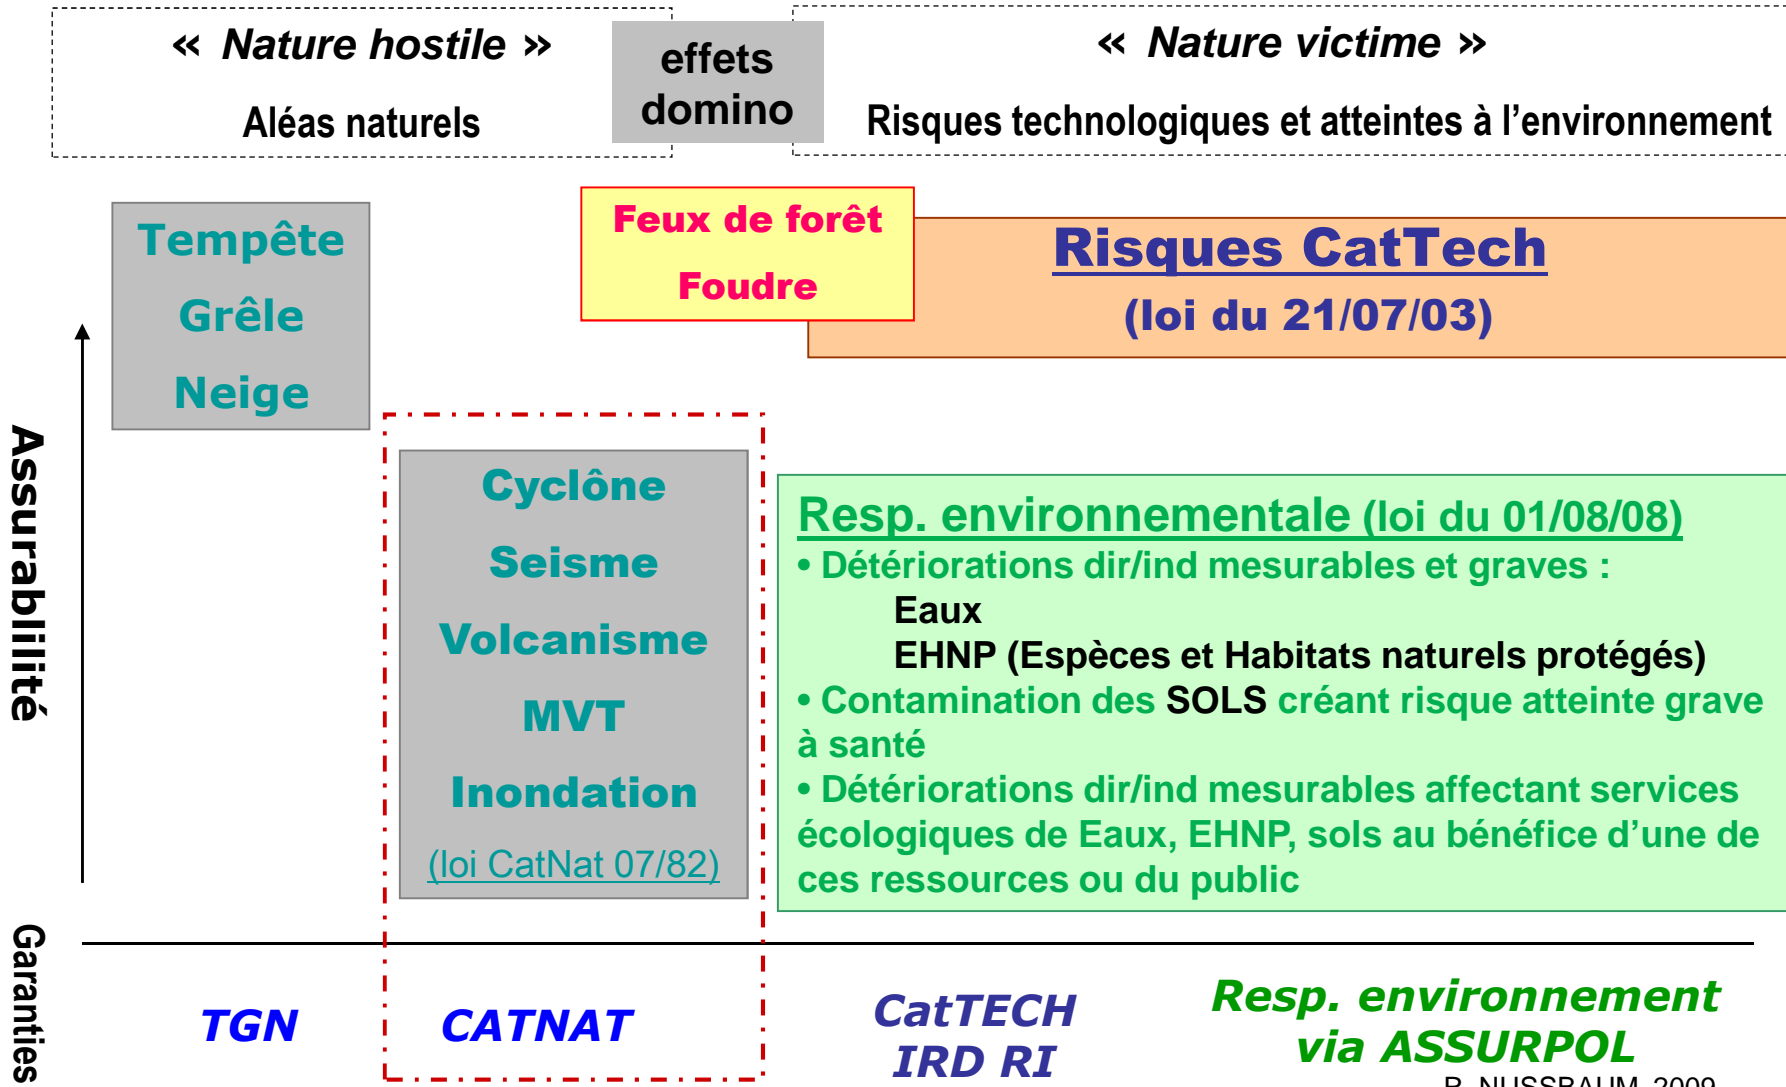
« Nature hostile »

Aléas naturels

effets domino

« Nature victime »

Risques technologiques et atteintes à l'environnement

Tempête

Grêle

Neige

Feux de forêt

Foudre

Risques CatTech

(loi du 21/07/03)

Assurabilité

Cyclône

Seisme

Volcanisme

MVT

Inondation

(loi CatNat 07/82)

Resp. environnementale (loi du 01/08/08)

• Détériorations dir/ind mesurables et graves :

Eaux

EHNP (Espèces et Habitats naturels protégés)

• Contamination des SOLS créant risque atteinte grave à santé

• Détériorations dir/ind mesurables affectant services écologiques de Eaux, EHNP, sols au bénéfice d'une de ces ressources ou du public

Garanties

TGN

CATNAT

CatTECH IRD RI

Resp. environnement via ASSURPOL

R. NUSSBAUM, 2009